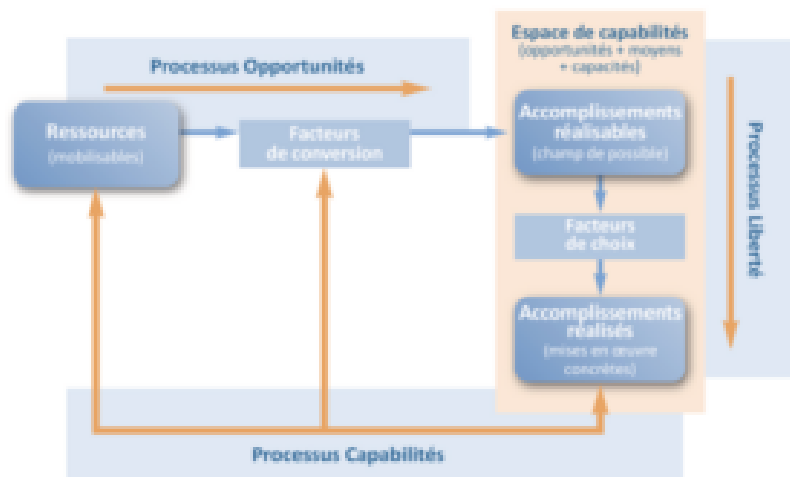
Processus Opportunités

Ressources
(mobilisables)

Facteurs
de conversion

Espace de capabilités
(opportunités + moyens + capacités)

Accomplissements réalisables
(champ de possible)

Facteurs
de choix

Accomplissements réalisés
(mises en oeuvre concrètes)

Processus Liberté

Processus Capabilités